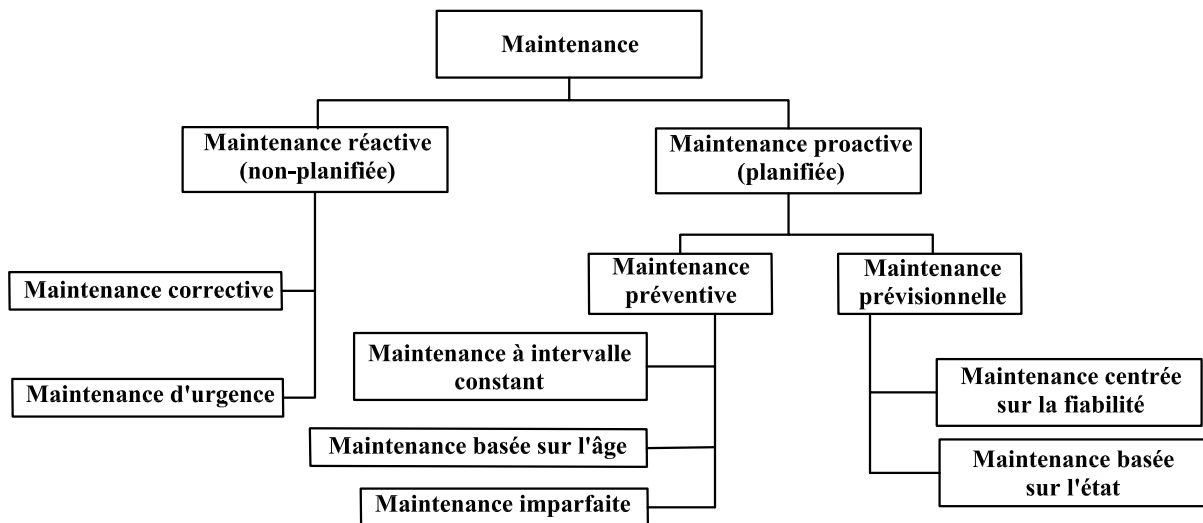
Maintenance

Maintenance réactive (non-planifiée)

Maintenance proactive (planifiée)

Maintenance corrective

Maintenance d'urgence

Maintenance préventive

Maintenance prévisionnelle

Maintenance à intervalle constant

Maintenance basée sur l'âge

Maintenance imparfaite

Maintenance centrée sur la fiabilité

Maintenance basée sur l'état